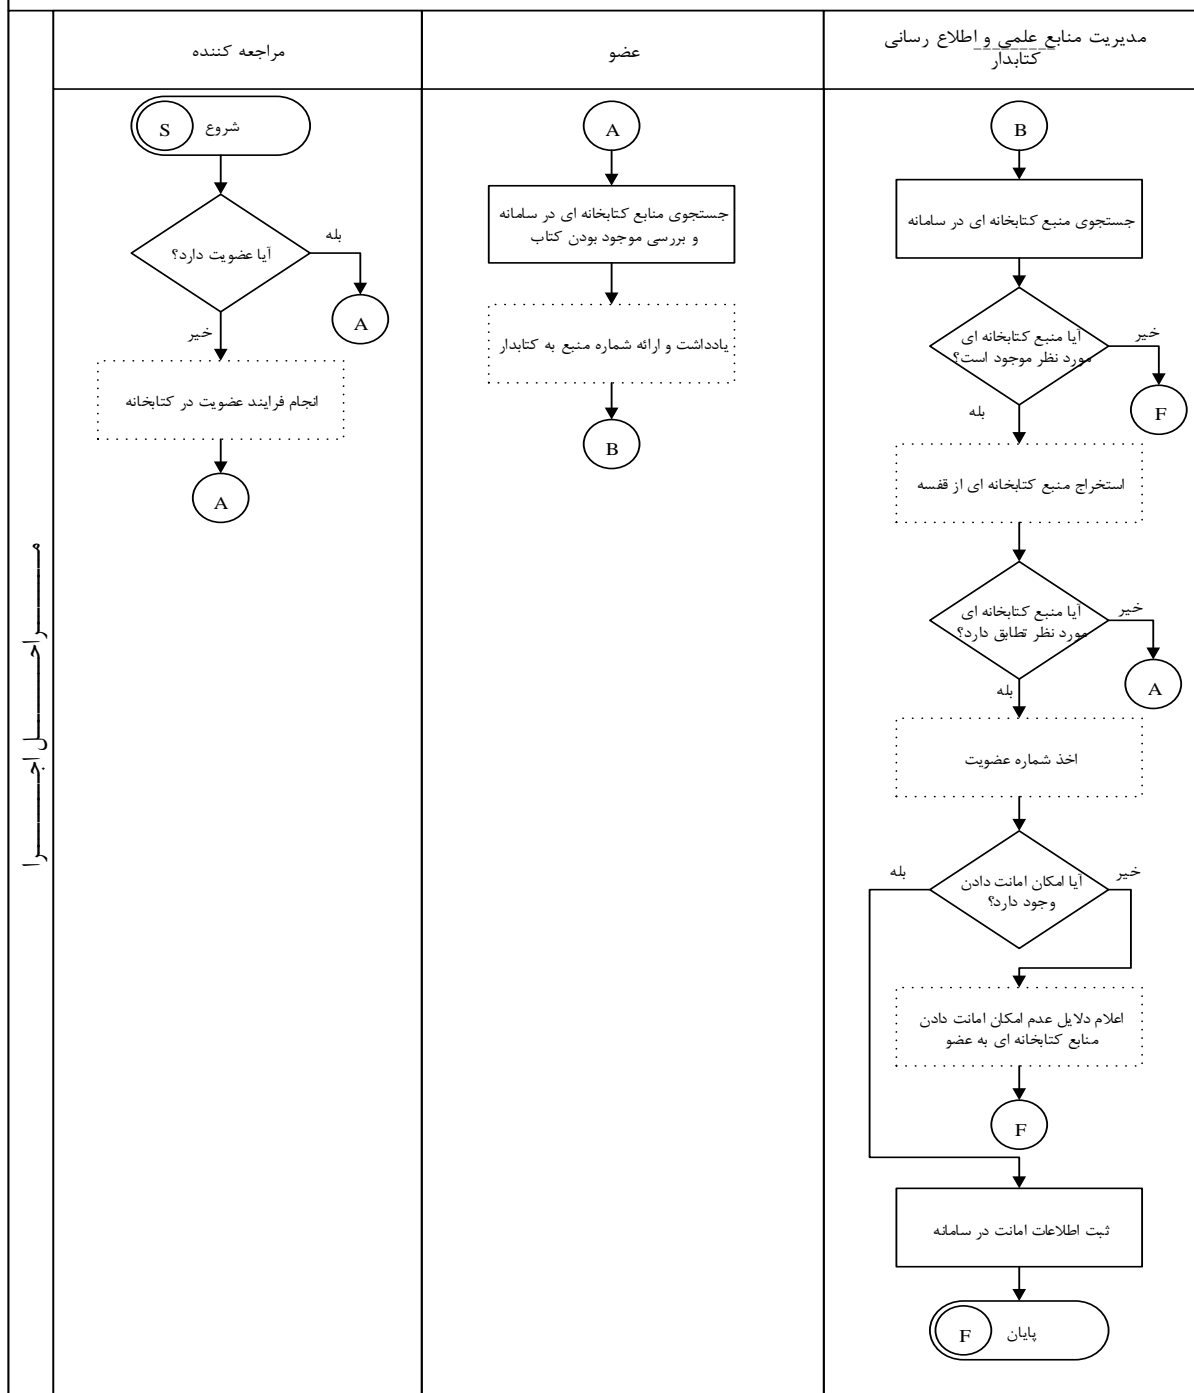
مراجعه کننده

عضو

مدیریت منابع علمی و اطلاع رسانی
کتابدار

مراحل اجرا

S شروع

آیا عضویت دارد؟

بله

A

خیر

انجام فرایند عضویت در کتابخانه

A

A

جستجوی منابع کتابخانه ای در سامانه و بررسی موجود بودن کتاب

یادداشت و ارائه شماره منبع به کتابدار

B

B

جستجوی منبع کتابخانه ای در سامانه

آیا منبع کتابخانه ای مورد نظر موجود است؟

خیر

F

بله

استخراج منبع کتابخانه ای از قفسه

آیا منبع کتابخانه ای مورد نظر تطابق دارد؟

خیر

A

بله

اخذ شماره عضویت

آیا امکان امانت دادن وجود دارد؟

بله

خیر

اعلام دلایل عدم امکان امانت دادن منابع کتابخانه ای به عضو

F

ثبت اطلاعات امانت در سامانه

F پایان